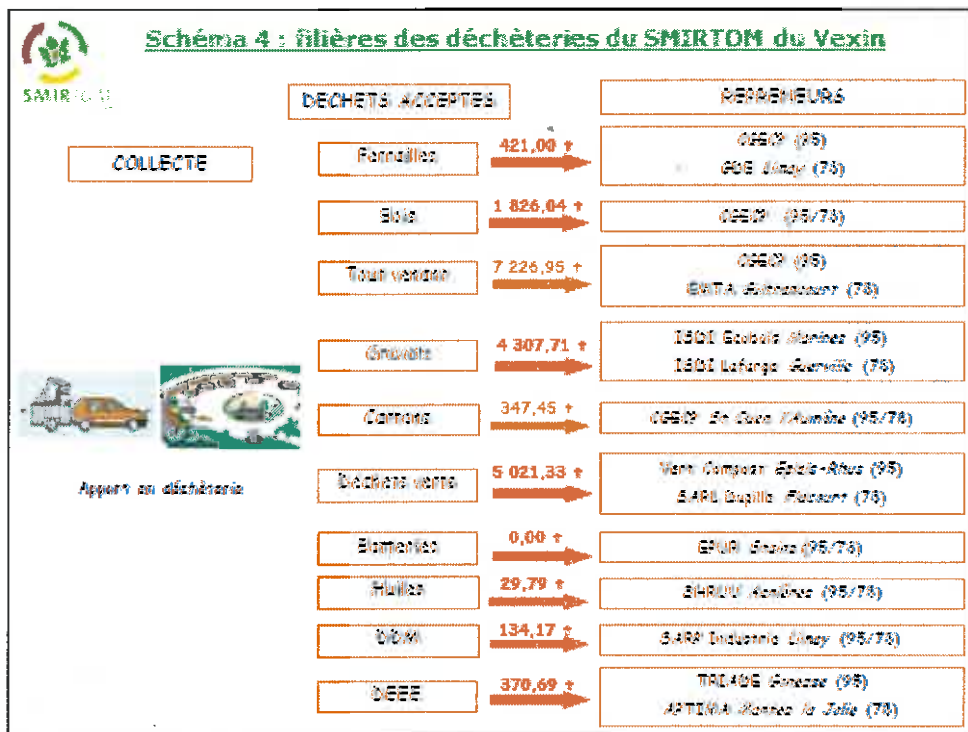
SMIRTOM

Schéma 4 : filières des déchèteries du SMIRTOM du Vexin

DECHETS ACCEPTES

REPRENEURS

COLLECTE

Ferrailles

421,00 t

OSEO (95)

GDE Limay (78)

Bois

1 826,04 t

OSEO (95/78)

Tout venant

7 226,95 t

OSEO (95)

EMTA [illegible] (78)

Gravats

4 307,71 t

ISDI Gouvieux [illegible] (95)

ISDI Lafarge Guerville (78)

Cartons

347,45 t

OSEO St Ouen l'Aumône (95/78)

Déchets verts

5 021,33 t

Vert Compost Epiais-Rhus (95)

EARL Duquille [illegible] (78)

Batteries

0,00 t

GPUR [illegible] (95/78)

Huiles

29,79 t

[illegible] (95/78)

DDM

134,17 t

SARP Industries Limay (95/78)

DEEE

370,69 t

TRIADE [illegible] (95)

APTIMA Mantes la Jolie (78)

Apport en déchèterie